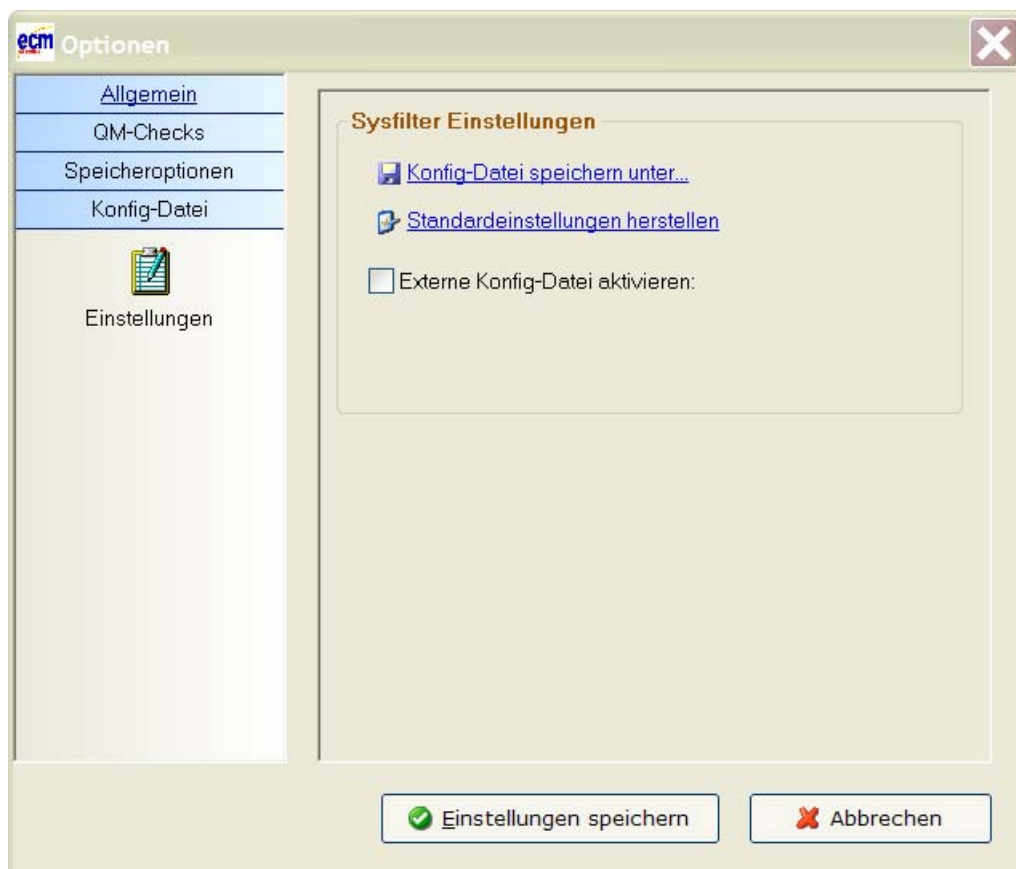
ecm Optionen

Allgemein
QM-Checks
Speicheroptionen
Konfig-Datei

Einstellungen

Sysfilter Einstellungen

Konfig-Datei speichern unter...

Standardeinstellungen herstellen

Externe Konfig-Datei aktivieren:

Einstellungen speichern

Abbrechen